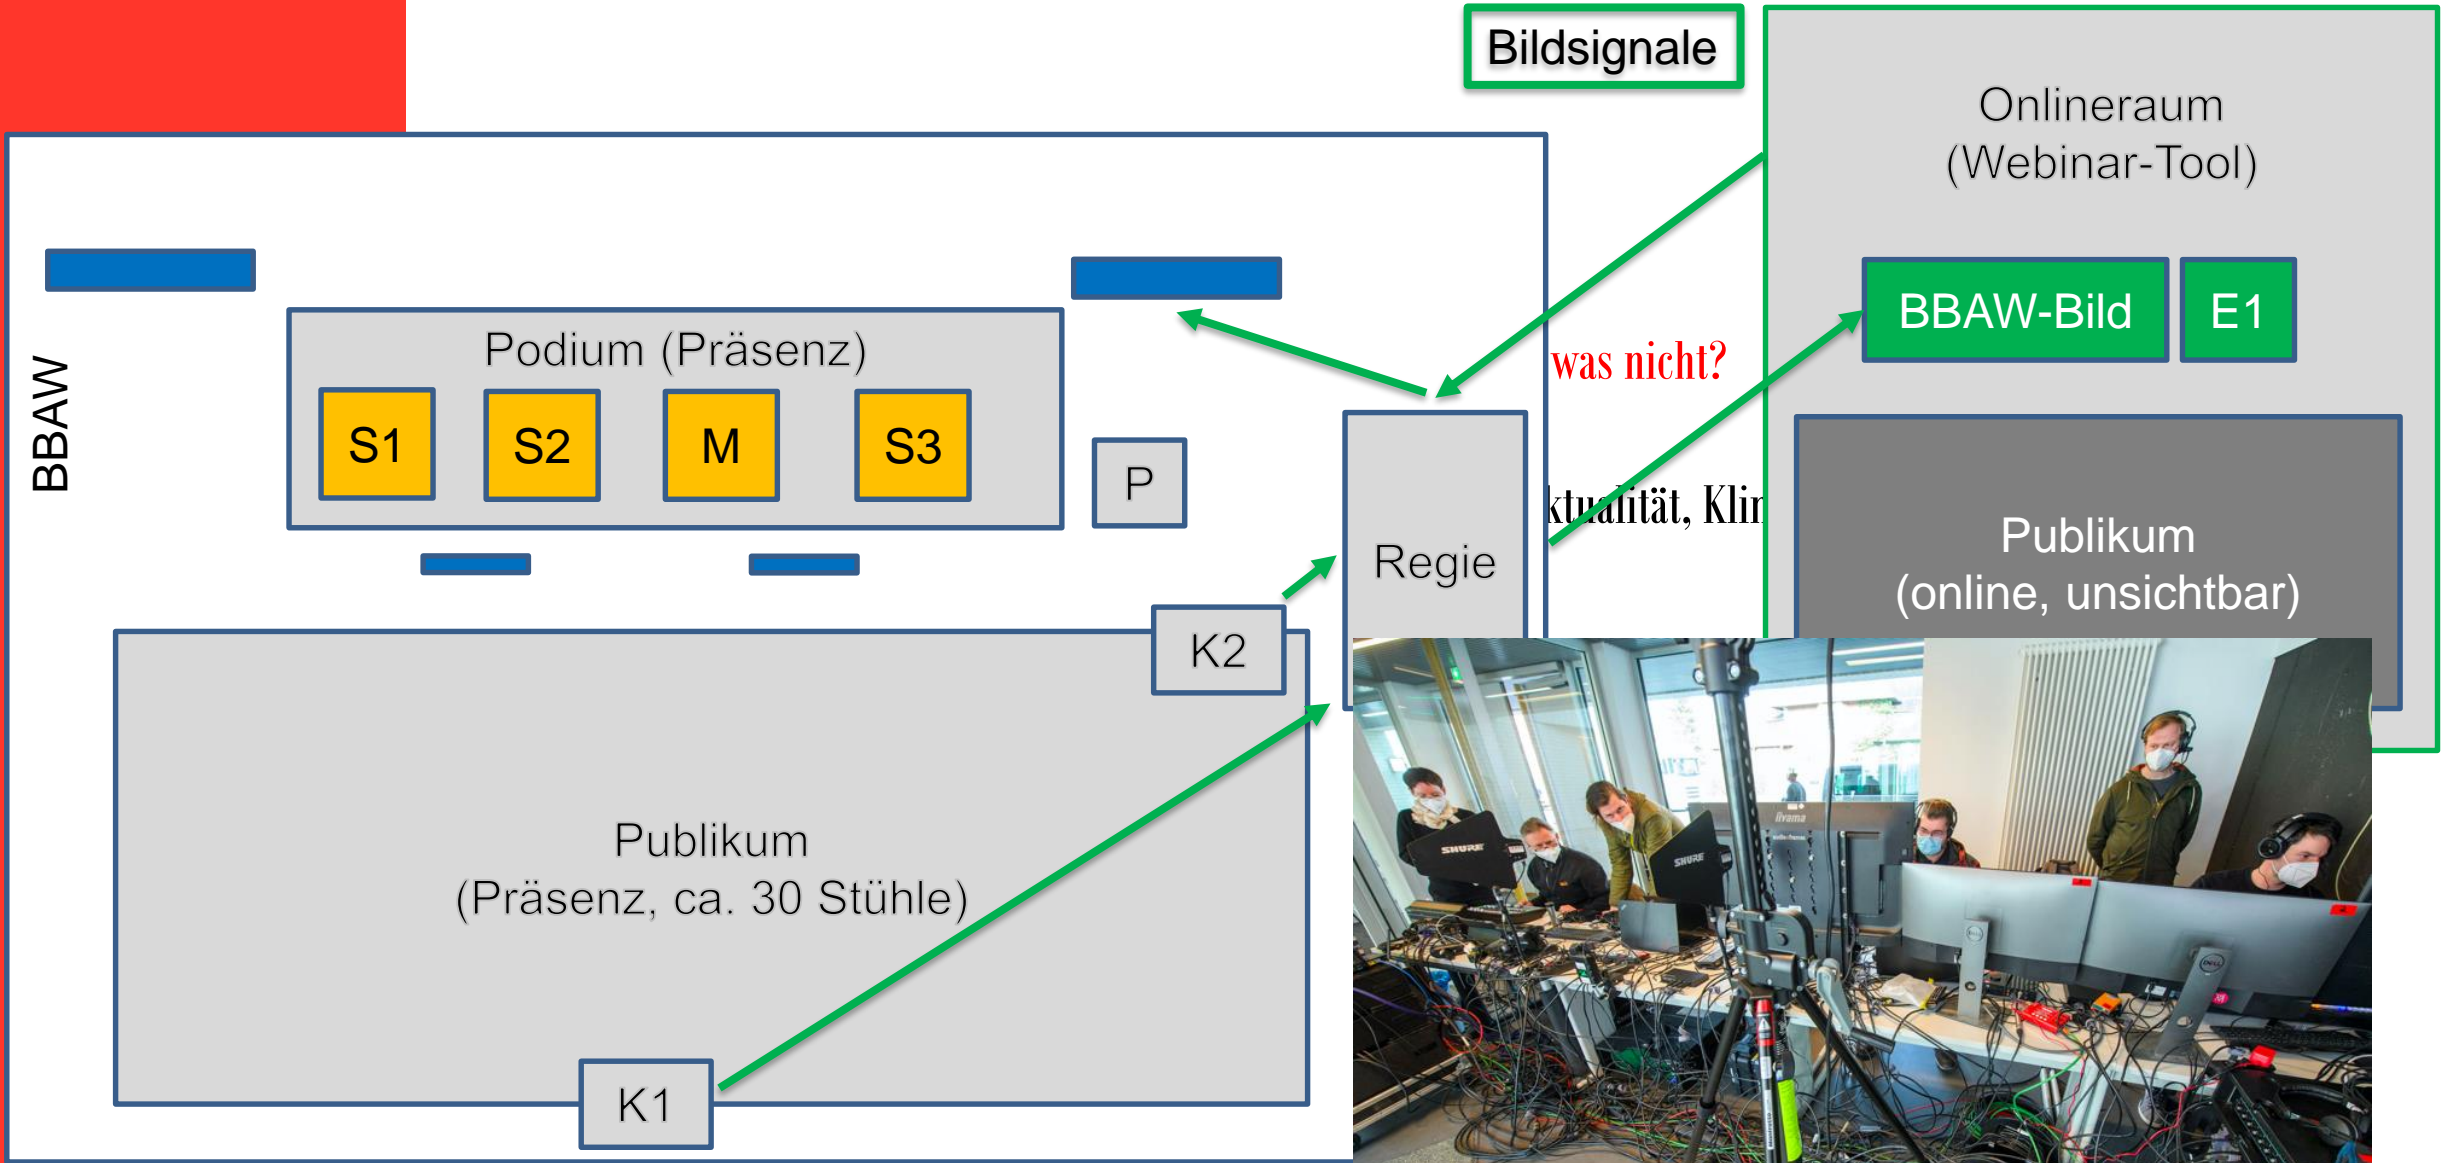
Bildsignale

Onlineraum
(Webinar-Tool)

BBAW-Bild

E1

BBAW

Podium (Präsenz)

S1

S2

M

S3

P

was nicht?

ktualität, Kli

Regie

Publikum
(online, unsichtbar)

K2

Publikum
(Präsenz, ca. 30 Stühle)

K1